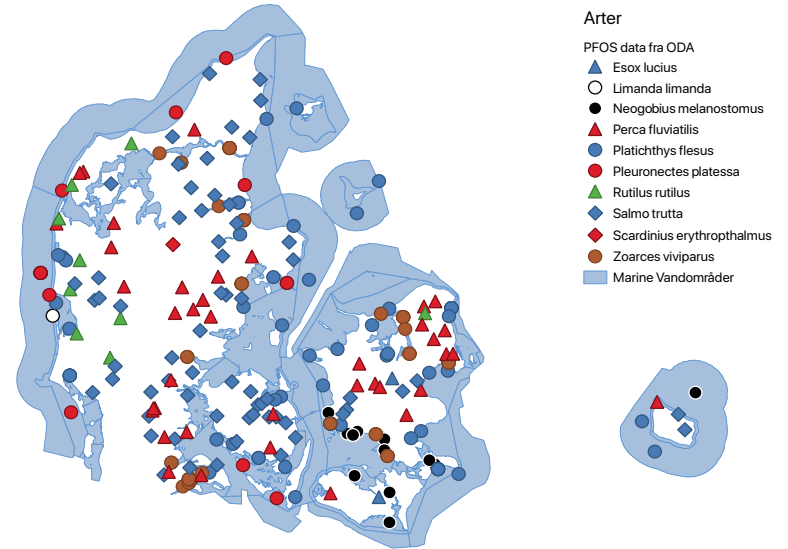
Arter

PFOS data fra ODA

Esox lucius

Limanda limanda

Neogobius melanostomus

Perca fluviatilis

Platichthys flesus

Pleuronectes platessa

Rutilus rutilus

Salmo trutta

Scardinius erythropthalmus

Zoarces viviparus

Marine Vandområder